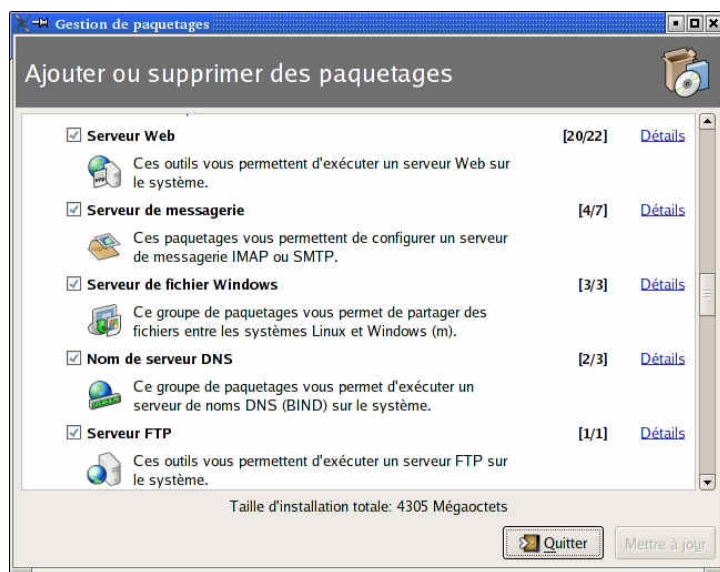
Gestion de paquetages

Ajouter ou supprimer des paquetages

Serveur Web [20/22] Détails

Ces outils vous permettent d'exécuter un serveur Web sur le système.

Serveur de messagerie [4/7] Détails

Ces paquetages vous permettent de configurer un serveur de messagerie IMAP ou SMTP.

Serveur de fichier Windows [3/3] Détails

Ce groupe de paquetages vous permet de partager des fichiers entre les systèmes Linux et Windows (m).

Nom de serveur DNS [2/3] Détails

Ce groupe de paquetages vous permet d'exécuter un serveur de noms DNS (BIND) sur le système.

Serveur FTP [1/1] Détails

Ces outils vous permettent d'exécuter un serveur FTP sur le système.

Taille d'installation totale: 4305 Mégaoctets

Quitter

Mettre à jour